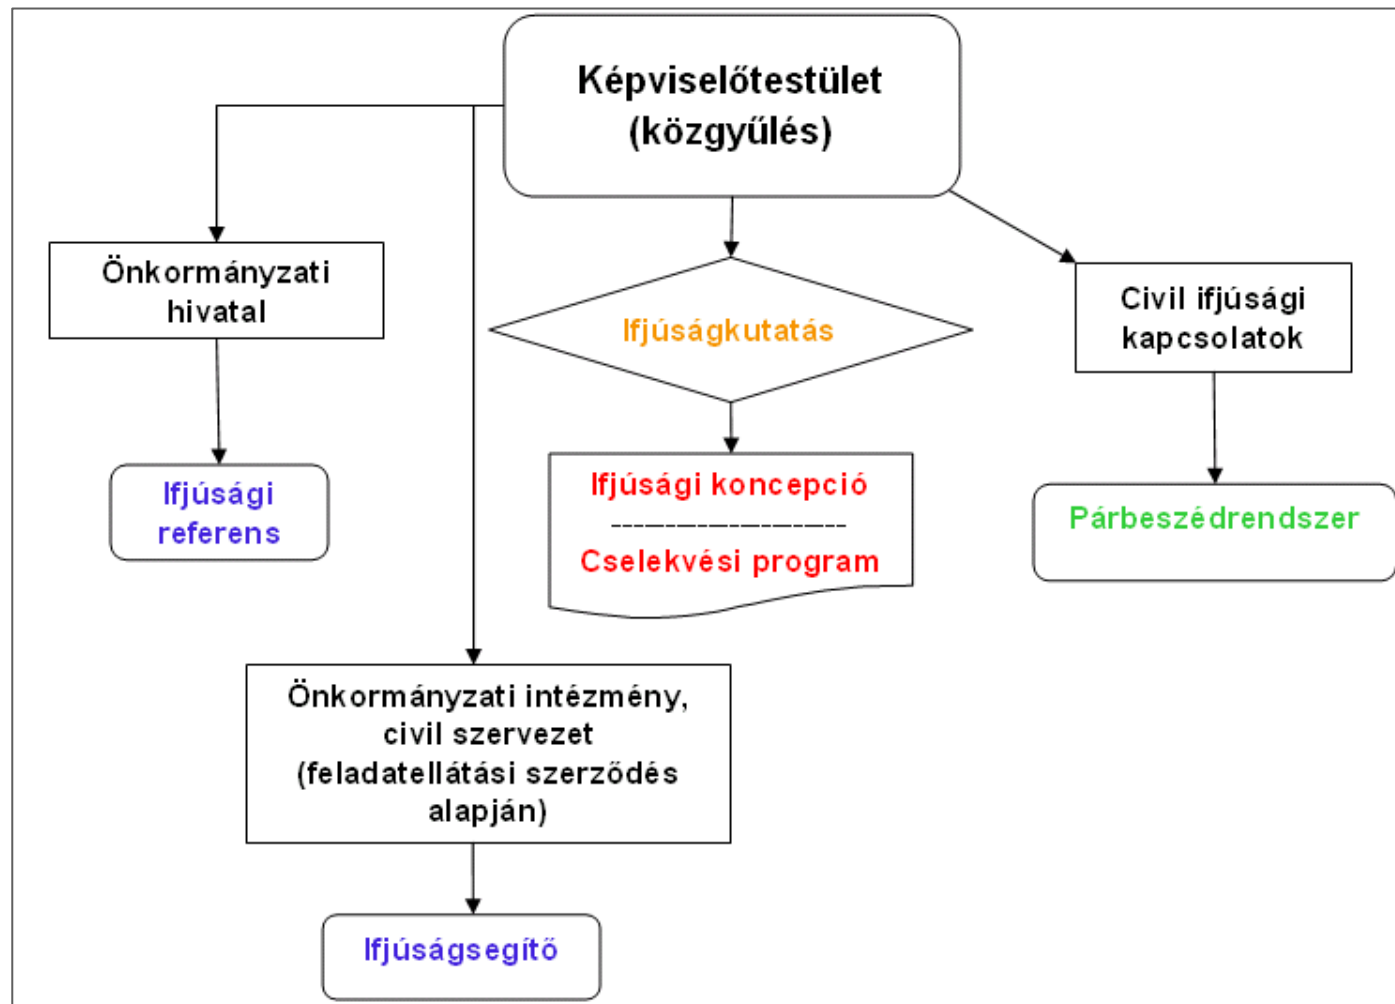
Képviselőtestület (közgyűlés)

Önkormányzati hivatal

Ifjúsági referens

Ifjúságkutatás

Ifjúsági koncepció
--------------------
Cselekvési program

Civil ifjúsági kapcsolatok

Párbeszédrendszer

Önkormányzati intézmény, civil szervezet (feladatellátási szerződés alapján)

Ifjúságsegítő